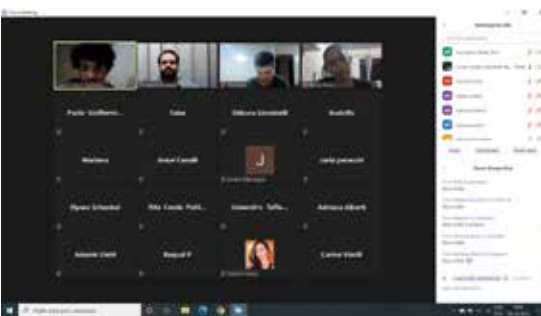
Zoom Meeting

Paulo Guilherme...
Fabio
Debora Giostrelli
Rodolfo

Mariana
Anna Camalli
J
Ianla pecorari

Flavio Schaefer
Rita Conde Polli...
Alexandre Tello...
Adriana Alberti

Antonio Vialli
Raquel F
Carina Vialli

Participants (18)

Mute
Unmute
Zoom Group Chat

Digite aqui para pesquisar